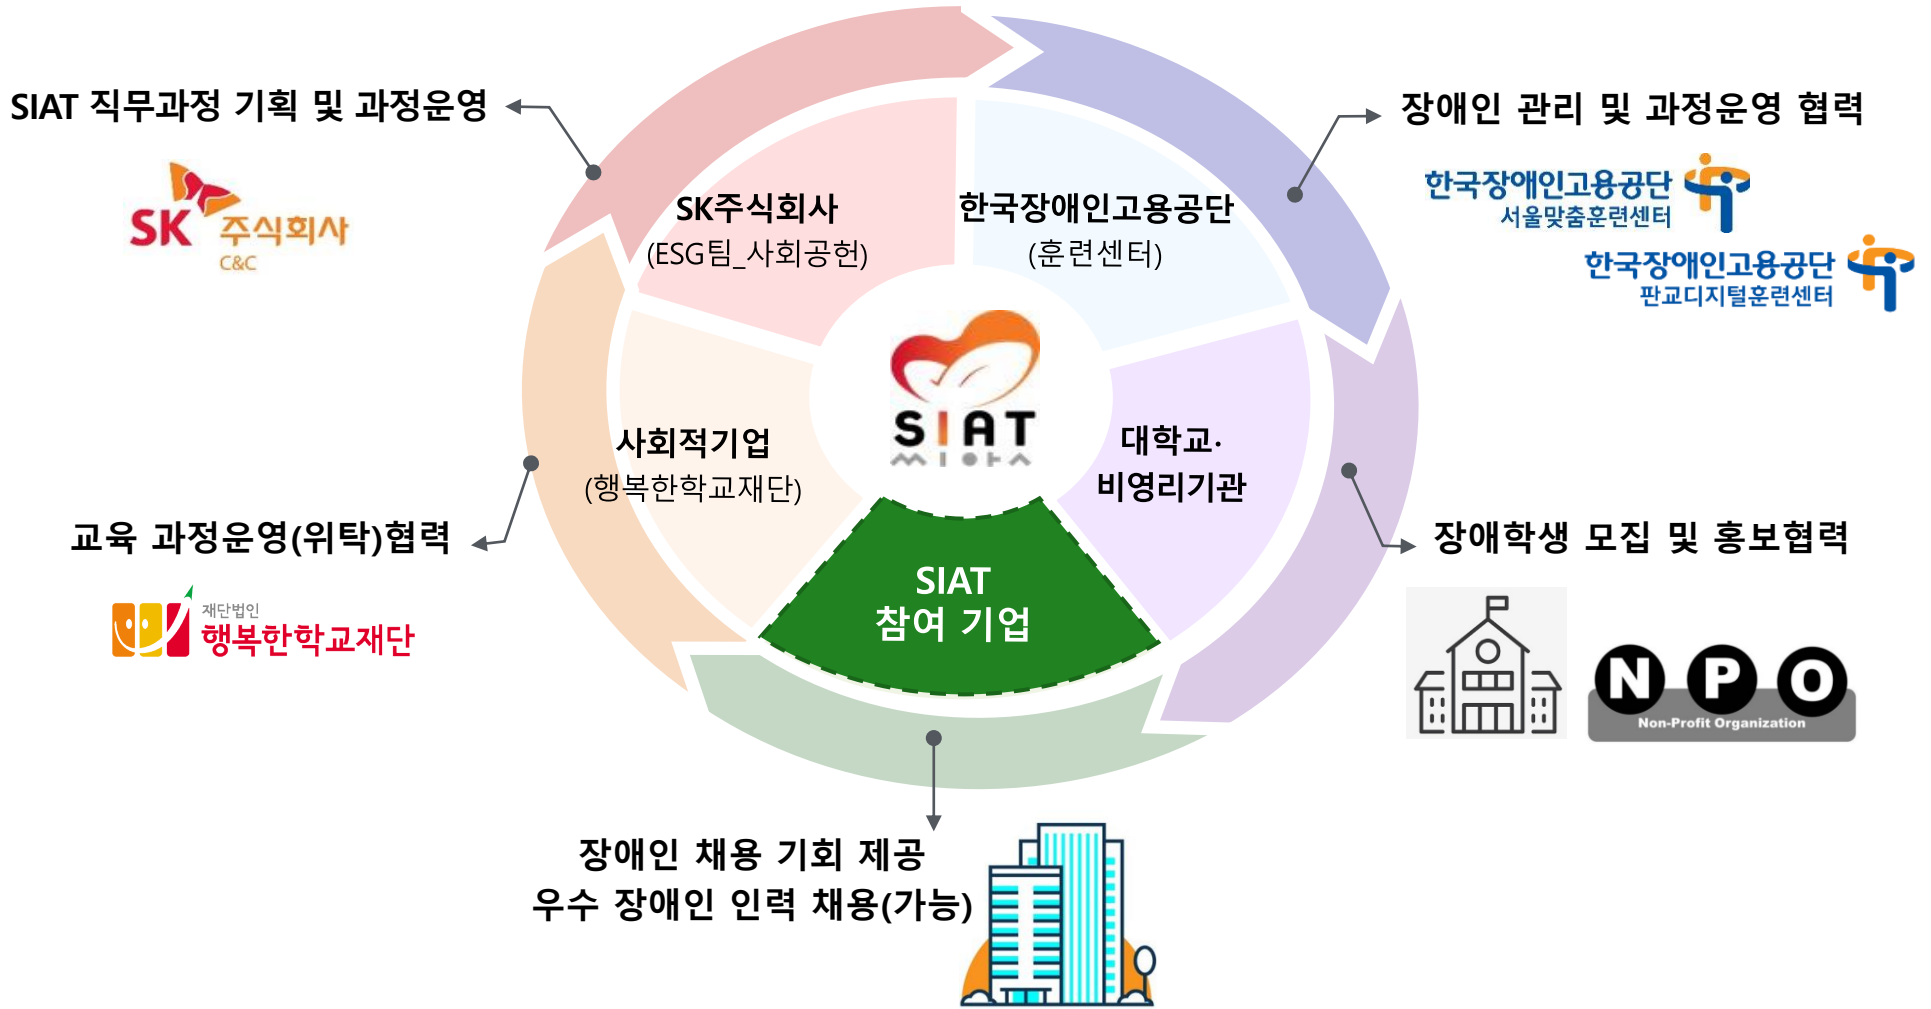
SIAT 직무과정 기획 및 과정운영

SK 주식회사 C&C

장애인 관리 및 과정운영 협력

한국장애인고용공단 서울맞춤훈련센터

한국장애인고용공단 판교디지털훈련센터

SK주식회사
(ESG팀_사회공헌)

한국장애인고용공단
(훈련센터)

사회적기업
(행복한학교재단)

SIAT

대학교·
비영리기관

SIAT
참여 기업

교육 과정운영(위탁)협력

재단법인 행복한학교재단

장애학생 모집 및 홍보협력

N P O
Non-Profit Organization

장애인 채용 기회 제공
우수 장애인 인력 채용(가능)